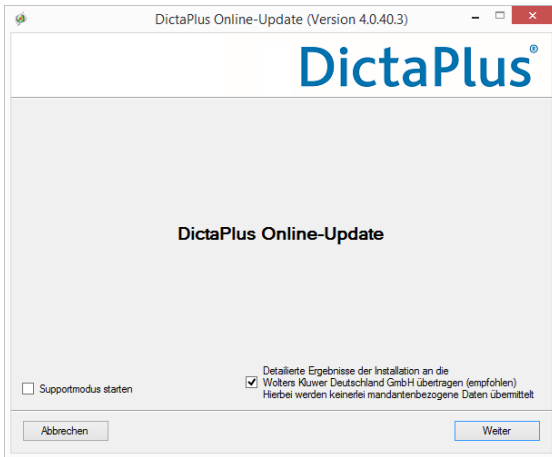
DictaPlus Online-Update (Version 4.0.40.3)

DictaPlus®

DictaPlus Online-Update

Supportmodus starten

Detailierte Ergebnisse der Installation an die Wolters Kluwer Deutschland GmbH übertragen (empfohlen) Hierbei werden keinerlei mandantenbezogene Daten übermittelt

Abbrechen

Weiter